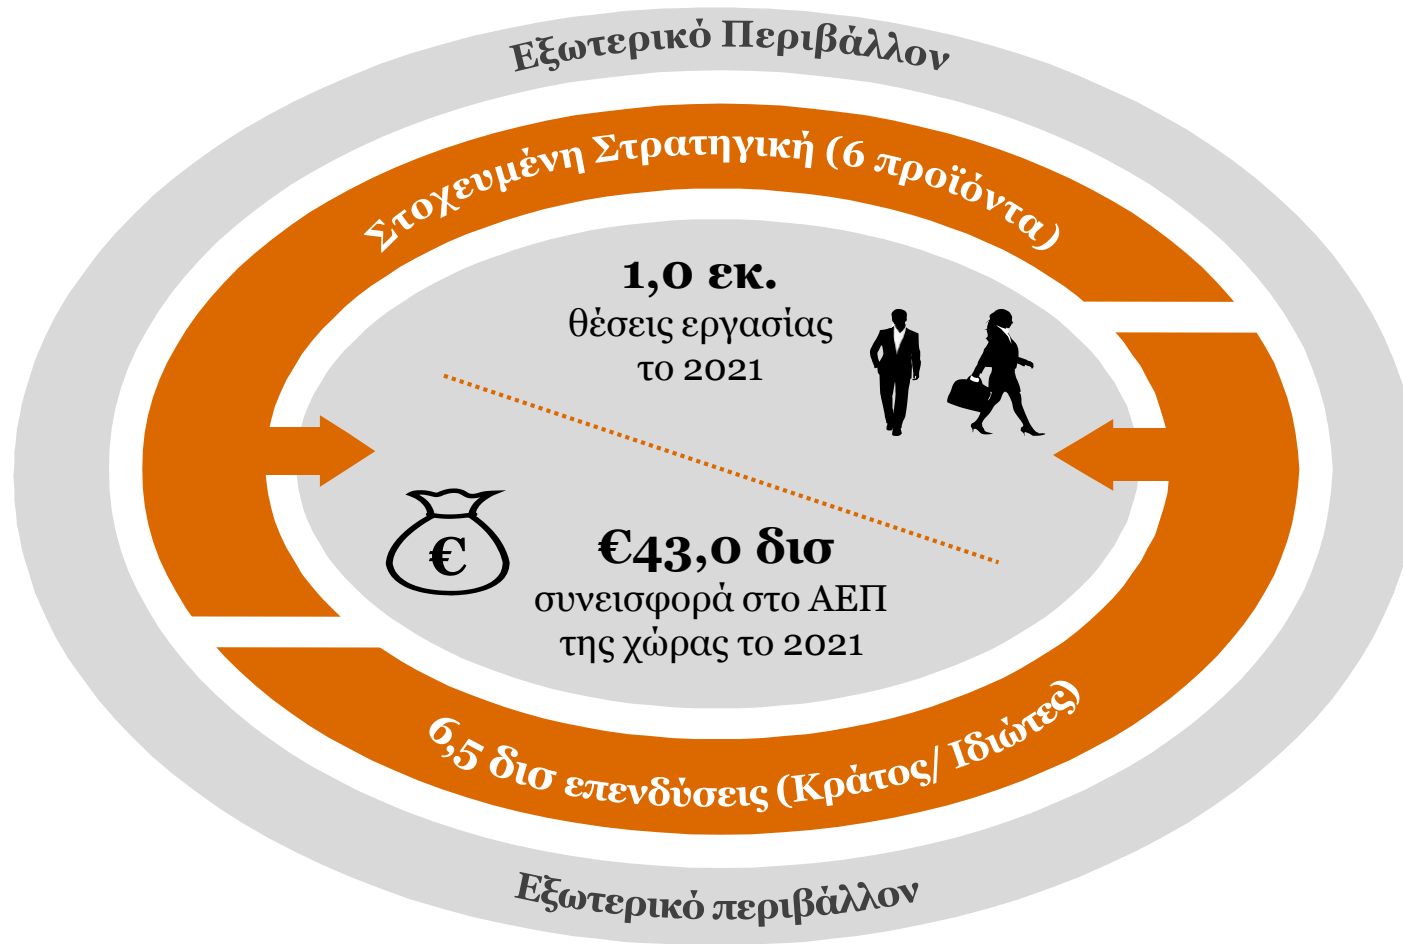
Εξωτερικό Περιβάλλον

Στοχευμένη Στρατηγική (6 προϊόντα)

1,0 εκ.
θέσεις εργασίας
το 2021

€

€43,0 δισ
συνεισφορά στο ΑΕΠ
της χώρας το 2021

6,5 δισ επενδύσεις (Κράτος/ Ιδιώτες)

Εξωτερικό περιβάλλον